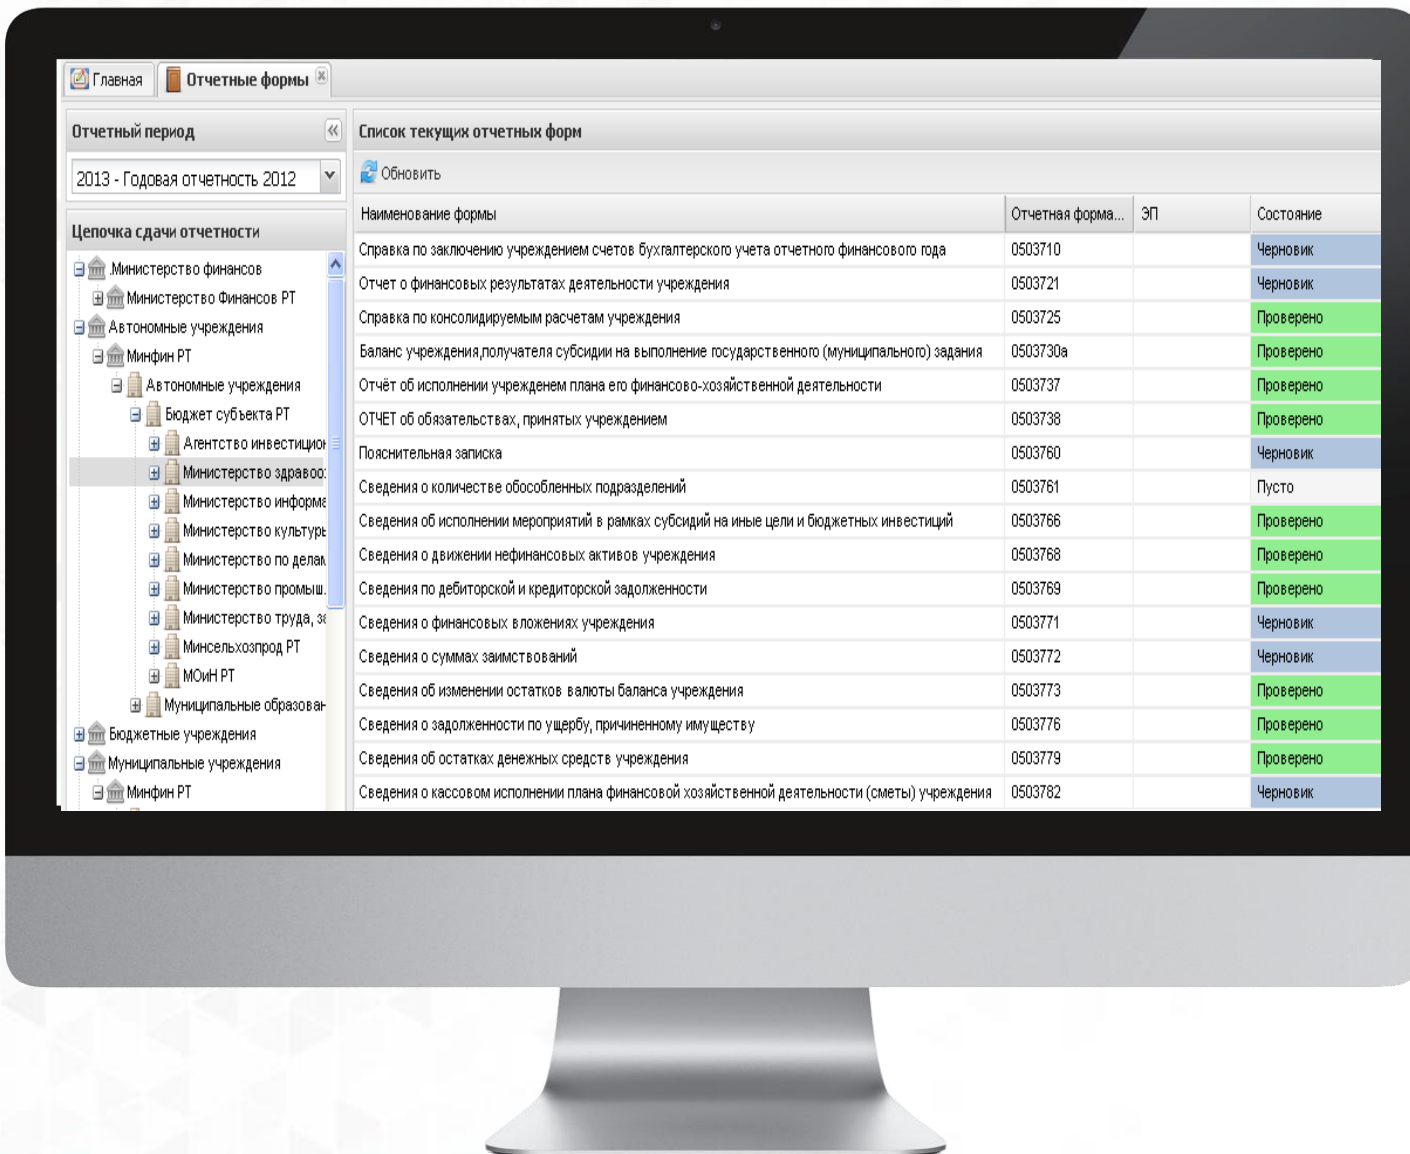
Главная | Отчетные формы

Отчетный период

2013 - Годовая отчетность 2012

Цепочка сдачи отчетности

Министерство финансов
Министерство Финансов РТ
Автономные учреждения
Минфин РТ
Автономные учреждения
Бюджет субъекта РТ
Агентство инвестицион
Министерство здравоо:
Министерство информа
Министерство культуры
Министерство по делам
Министерство промыш.
Министерство труда, за
Минсельхозпрод РТ
МОиН РТ
Муниципальные образован
Бюджетные учреждения
Муниципальные учреждения
Минфин РТ

Список текущих отчетных форм

Обновить

| Наименование формы | Отчетная форма... | ЭП | Состояние |
|---|---|---|---|
| Справка по заключению учреждением счетов бухгалтерского учета отчетного финансового года | 0503710 | | Черновик |
| Отчет о финансовых результатах деятельности учреждения | 0503721 | | Черновик |
| Справка по консолидируемым расчетам учреждения | 0503725 | | Проверено |
| Баланс учреждения,получателя субсидии на выполнение государственного (муниципального) задания | 0503730а | | Проверено |
| Отчёт об исполнении учреждением плана его финансово-хозяйственной деятельности | 0503737 | | Проверено |
| ОТЧЕТ об обязательствах, принятых учреждением | 0503738 | | Проверено |
| Пояснительная записка | 0503760 | | Черновик |
| Сведения о количестве обособленных подразделений | 0503761 | | Пусто |
| Сведения об исполнении мероприятий в рамках субсидий на иные цели и бюджетных инвестиций | 0503766 | | Проверено |
| Сведения о движении нефинансовых активов учреждения | 0503768 | | Проверено |
| Сведения по дебиторской и кредиторской задолженности | 0503769 | | Проверено |
| Сведения о финансовых вложениях учреждения | 0503771 | | Черновик |
| Сведения о суммах заимствований | 0503772 | | Черновик |
| Сведения об изменении остатков валюты баланса учреждения | 0503773 | | Проверено |
| Сведения о задолженности по ущербу, причиненному имуществу | 0503776 | | Проверено |
| Сведения об остатках денежных средств учреждения | 0503779 | | Проверено |
| Сведения о кассовом исполнении плана финансовой хозяйственной деятельности (сметы) учреждения | 0503782 | | Черновик |